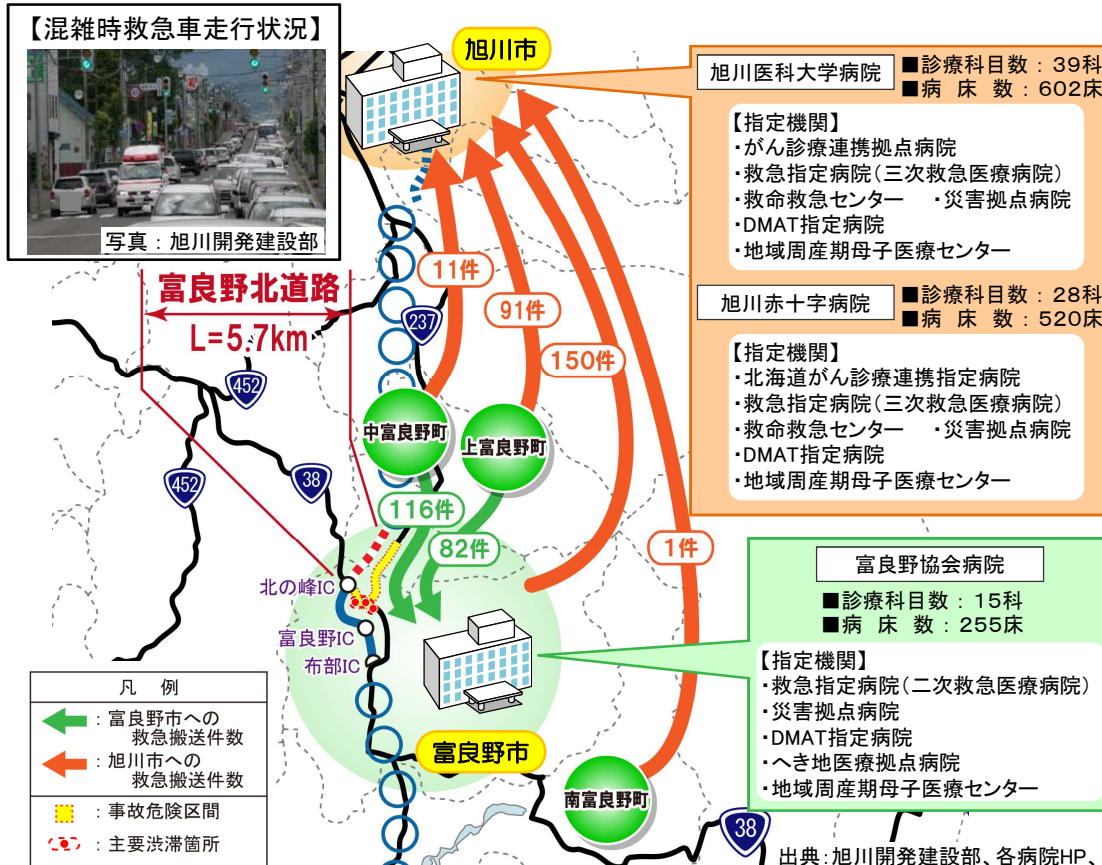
【混雑時救急車走行状況】

写真：旭川開発建設部

旭川市

旭川医科大学病院
■診療科目数：39科
■病 床 数：602床

【指定機関】
・がん診療連携拠点病院
・救急指定病院（三次救急医療病院）
・救命救急センター ・災害拠点病院
・DMAT指定病院
・地域周産期母子医療センター

旭川赤十字病院
■診療科目数：28科
■病 床 数：520床

【指定機関】
・北海道がん診療連携指定病院
・救急指定病院（三次救急医療病院）
・救命救急センター ・災害拠点病院
・DMAT指定病院
・地域周産期母子医療センター

富良野北道路
L=5.7km

237
452
452
38

11件
91件
150件
116件
82件
1件

中富良野町
上富良野町

北の峰IC
富良野IC
布部IC

富良野協会病院
■診療科目数：15科
■病 床 数：255床

【指定機関】
・救急指定病院（二次救急医療病院）
・災害拠点病院
・DMAT指定病院
・へき地医療拠点病院
・地域周産期母子医療センター

富良野市
南富良野町

凡 例
：富良野市への救急搬送件数
：旭川市への救急搬送件数
：事故危険区間
：主要渋滞箇所

38

出典：旭川開発建設部、各病院HP、